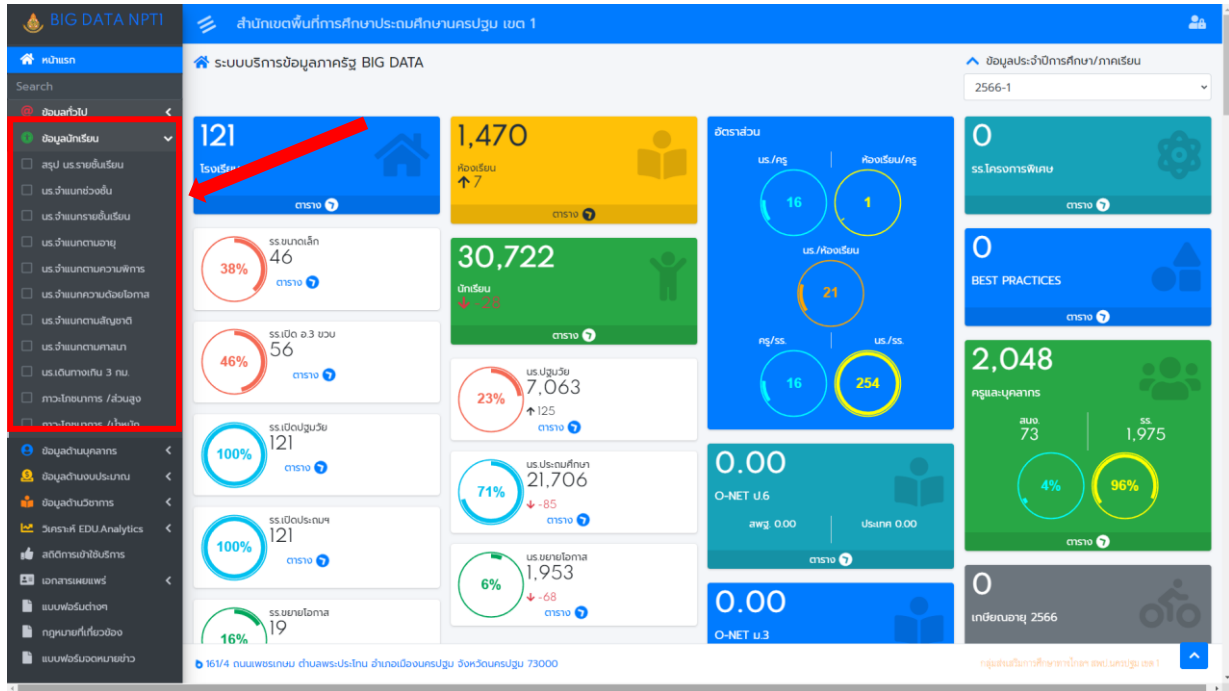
BIG DATA NPT1

สำนักงานเขตพื้นที่การศึกษาประถมศึกษานครปฐม เขต 1

หน้าแรก
Search
ข้อมูลทั่วไป
ข้อมูลนักเรียน
สรุป นร.รายชั้นเรียน
นร.จำแนกช่วงชั้น
นร.จำแนกรายชั้นเรียน
นร.จำแนกตามอายุ
นร.จำแนกตามความพิการ
นร.จำแนกความด้อยโอกาส
นร.จำแนกตามสัญชาติ
นร.จำแนกตามศาสนา
นร.เดินทางเกิน 3 กม.
ภาวะโภชนาการ /ส่วนสูง
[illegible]
ข้อมูลด้านบุคลากร
ข้อมูลด้านงบประมาณ
ข้อมูลด้านวิชาการ
วิเคราะห์ EDU.Analytics
สถิติการเข้าใช้บริการ
เอกสารเผยแพร่
แบบฟอร์มต่างๆ
กฎหมายที่เกี่ยวข้อง
แบบฟอร์มจดหมายข่าว

ระบบบริการข้อมูลภาครัฐ BIG DATA

ข้อมูลประจำปีการศึกษา/ภาคเรียน
2566-1

121
โรงเรียน
ตาราง

1,470
ห้องเรียน
7
ตาราง

อัตราส่วน
นร./ครู 16
ห้องเรียน/ครู 1
นร./ห้องเรียน 21
ครู/รร. 16
นร./รร. 254

0
รร.โครงการพิเศษ
ตาราง

38%
รร.ขนาดเล็ก
46
ตาราง

30,722
นักเรียน
-28
ตาราง

0
BEST PRACTICES
ตาราง

46%
รร.เปิด อ.3 ขวบ
56
ตาราง

23%
นร.ปฐมวัย
7,063
125
ตาราง

2,048
ครูและบุคลากร
สพป. 73
รร. 1,975
4%
96%
ตาราง

100%
รร.เปิดปฐมวัย
121
ตาราง

71%
นร.ประถมศึกษา
21,706
-85
ตาราง

0.00
O-NET ป.6
สพฐ. 0.00
ประเทศ 0.00
ตาราง

100%
รร.เปิดประถมฯ
121
ตาราง

6%
นร.ขยายโอกาส
1,953
-68
ตาราง

16%
รร.ขยายโอกาส
19

0.00
O-NET ม.3

0
เกษียณอายุ 2566

161/4 ถนนเพชรเกษม ตำบลพระประโทน อำเภอเมืองนครปฐม จังหวัดนครปฐม 73000
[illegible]